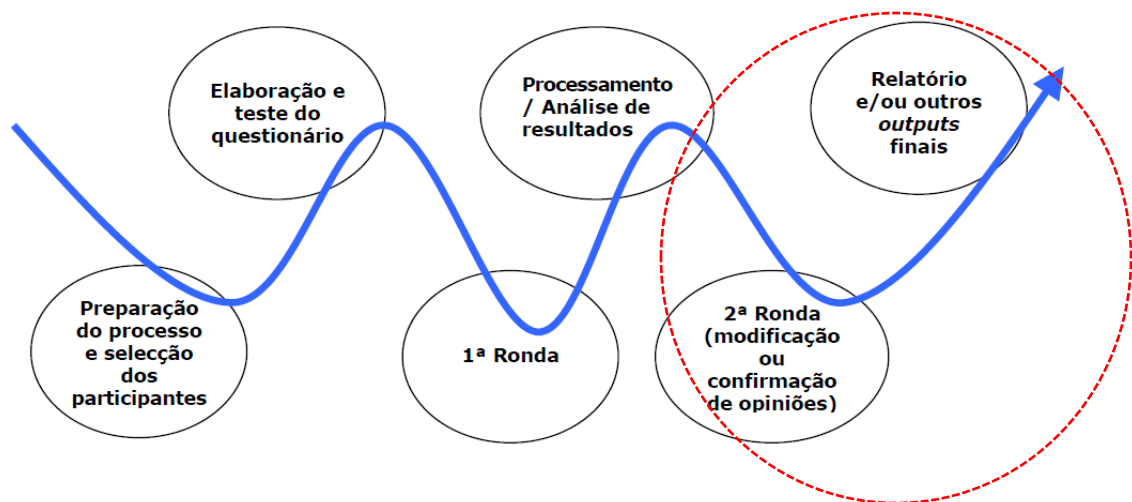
Preparação do processo e selecção dos participantes

Elaboração e teste do questionário

1ª Ronda

Processamento / Análise de resultados

2ª Ronda (modificação ou confirmação de opiniões)

Relatório e/ou outros *outputs* finais